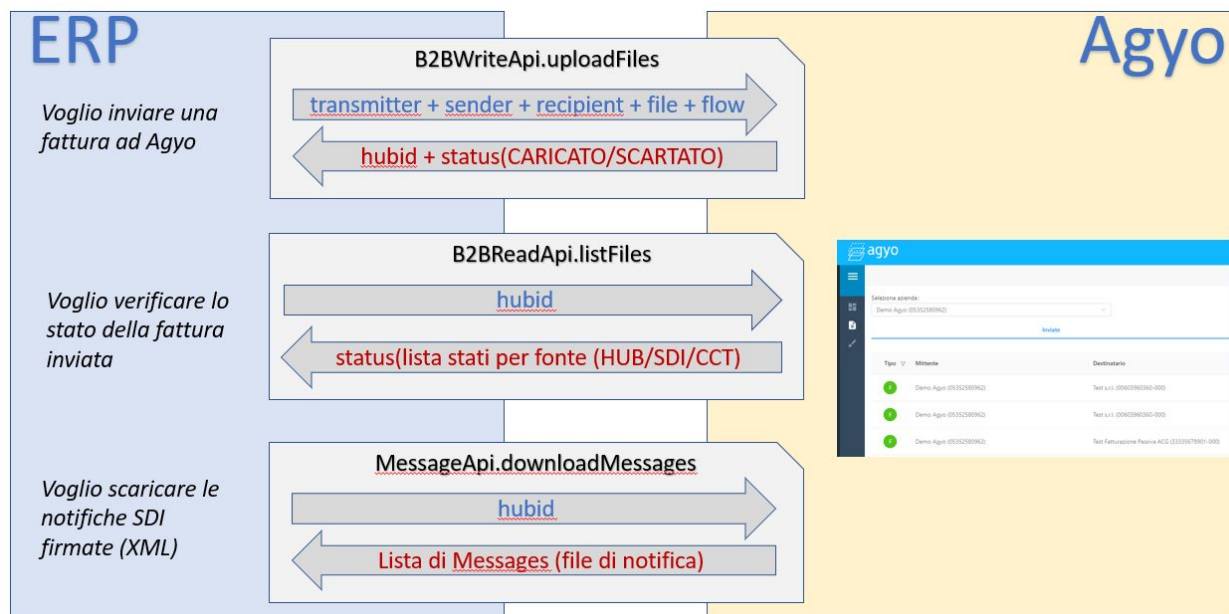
ERP

Agyo

Voglio inviare una fattura ad Agyo

B2BWriteApi.uploadFiles

transmitter + sender + recipient + file + flow

hubid + status(CARICATO/SCARTATO)

Voglio verificare lo stato della fattura inviata

B2BReadApi.listFiles

hubid

status(lista stati per fonte (HUB/SDI/CCT)

Voglio scaricare le notifiche SDI firmate (XML)

MessageApi.downloadMessages

hubid

Lista di Messages (file di notifica)

agyo

Seleziona azienda:

Demo Agyo (05352580962)

Inviate

| Tipo | Mittente | Destinatario |
|---|---|---|
| F | Demo Agyo (05352580962) | Test s.r.l. (00603960360-000) |
| F | Demo Agyo (05352580962) | Test s.r.l. (00603960360-000) |
| F | Demo Agyo (05352580962) | Test Fatturazione Passiva ACG (3333567890-000) |